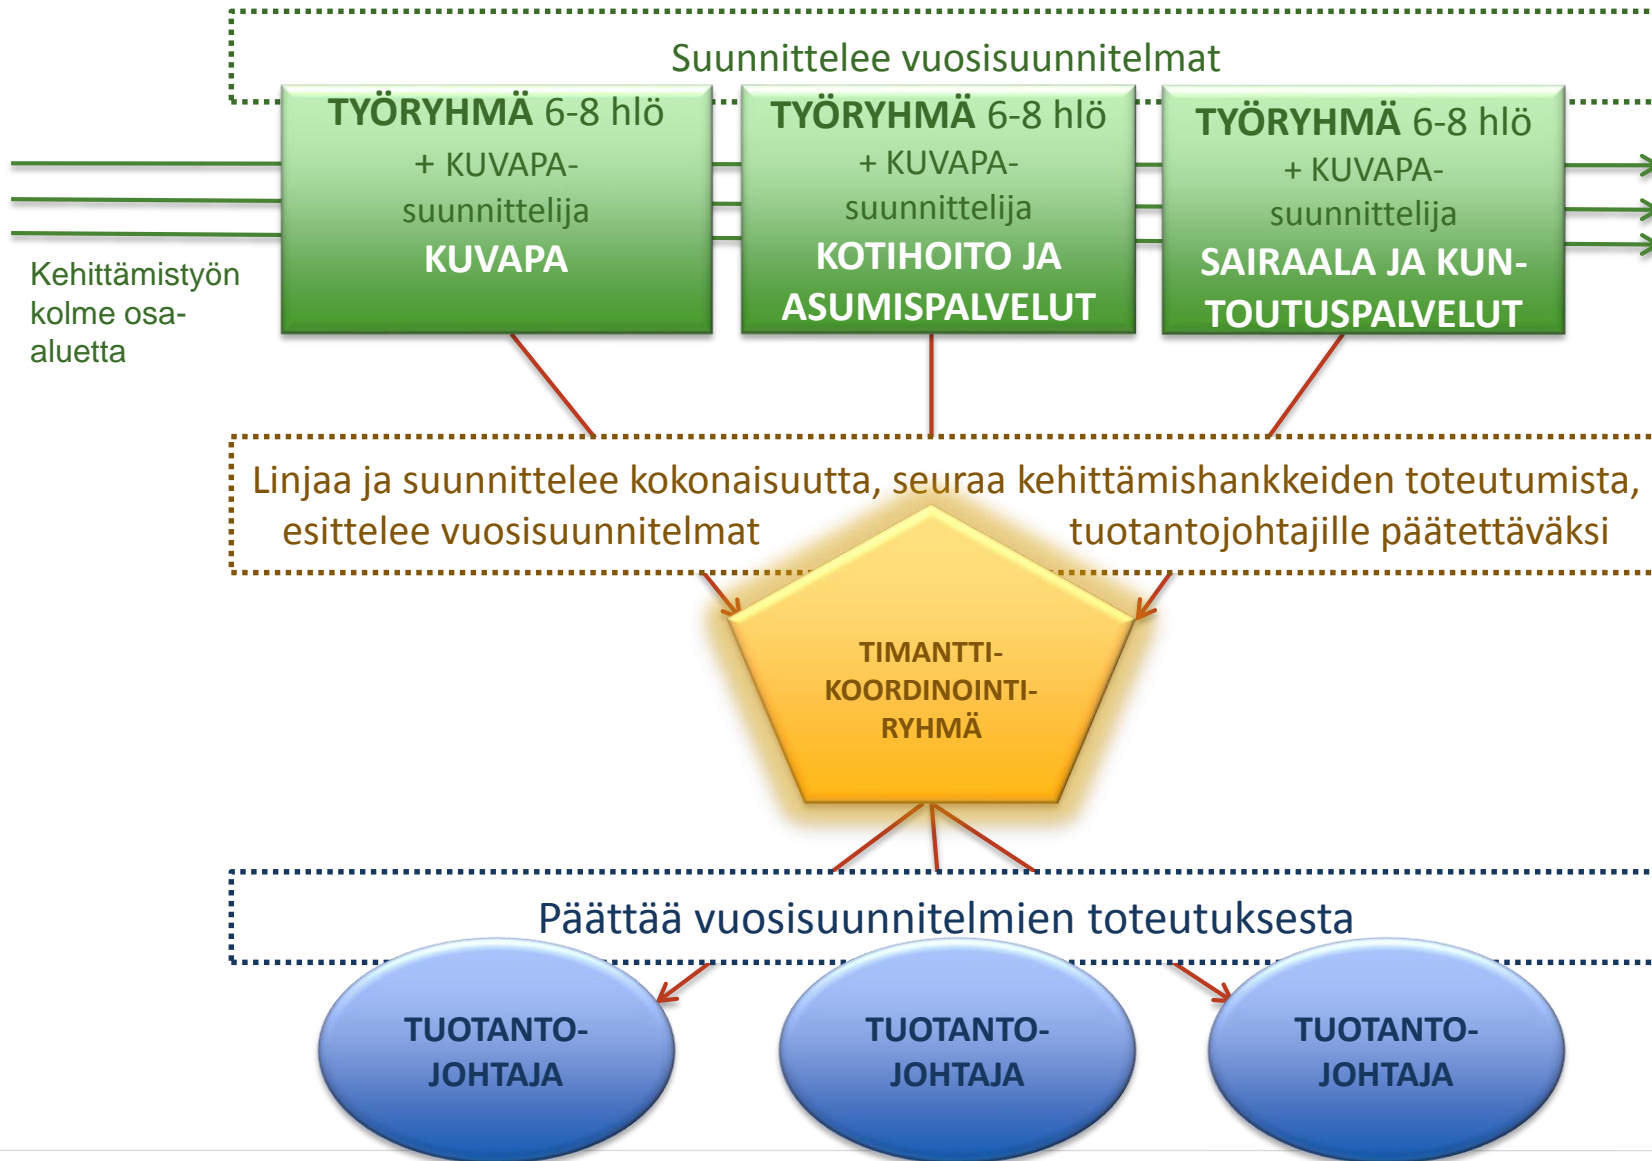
Suunnittelee vuosisuunnitelmat

TYÖRYHMÄ 6-8 hlö
+ KUVAPA-suunnittelija
KUVAPA

TYÖRYHMÄ 6-8 hlö
+ KUVAPA-suunnittelija
KOTIHOITO JA ASUMISPALVELUT

TYÖRYHMÄ 6-8 hlö
+ KUVAPA-suunnittelija
SAIRAALA JA KUNTOUTUSPALVELUT

Kehittämistyön kolme osa-aluetta

Linjaa ja suunnittelee kokonaisuutta, seuraa kehittämishankkeiden toteutumista, esittelee vuosisuunnitelmat tuotantojohtajille päätettäväksi

TIMANTTI-KOORDINOINTI-RYHMÄ

Päättää vuosisuunnitelmien toteutuksesta

TUOTANTO-JOHTAJA

TUOTANTO-JOHTAJA

TUOTANTO-JOHTAJA